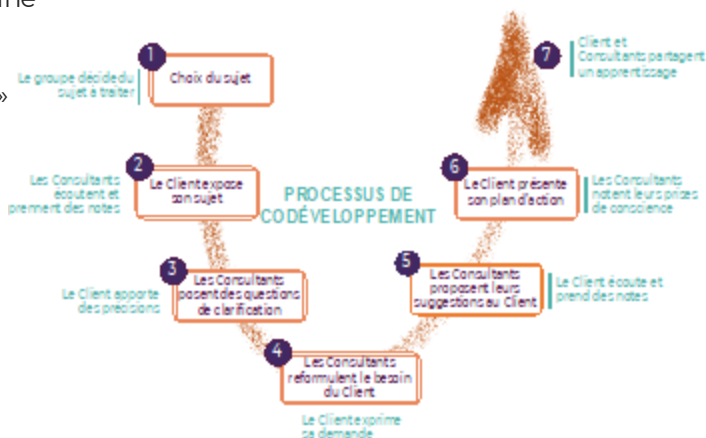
me

»

1
Le groupe décide du sujet à traiter
Choix du sujet

2
Les Consultants écoutent et prennent des notes
Le Client expose son sujet

3
Le Client apporte des précisions
Les Consultants posent des questions de clarification

4
Les Consultants reformulent le besoin du Client
Le Client exprime sa demande

PROCESSUS DE CODÉVELOPPEMENT

5
Les Consultants proposent leurs suggestions au Client
Le Client écoute et prend des notes

6
Le Client présente son plan d'action
Les Consultants notent leurs prises de conscience

7
Client et Consultants partagent un apprentissage